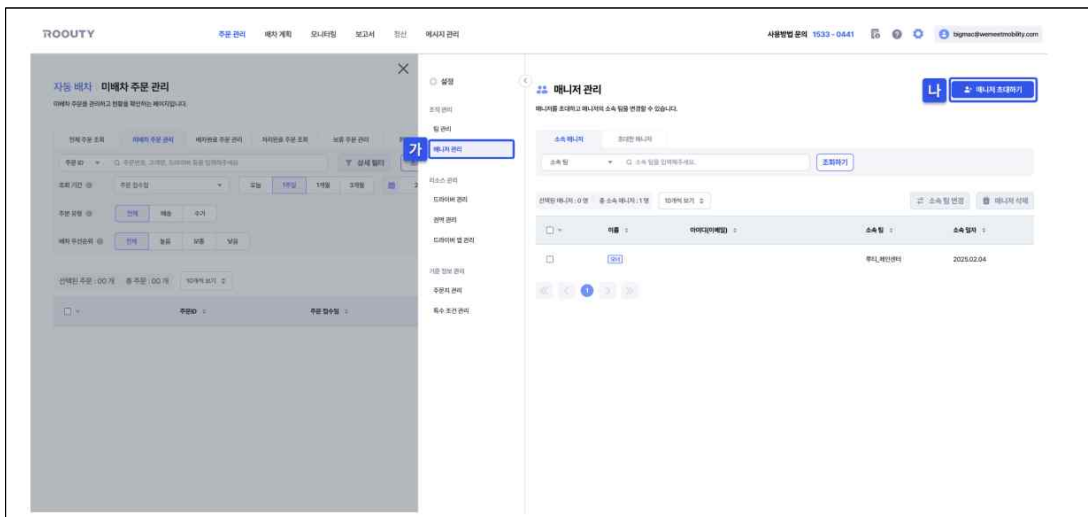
ROOUTY

주문 관리 배차 계획 모니터링 보고서 정산 메시지 관리

사용방법 문의 1533-0441 bigmac@wemeetmobility.com

자동 배차 미배차 주문 관리
미배차 주문을 관리하고 현황을 확인하는 페이지입니다.

전체 주문 조회 미배차 주문 관리 배차완료 주문 관리 처리완료 주문 조회 보류 주문 관리

주문 ID Q 주문번호, 고객명, 드라이버 등을 입력해주세요. 상세 필터

조회 기간 주문 접수일 오늘 1주일 1개월 3개월

주문 유형 전체 배송 수거

배차 우선순위 전체 높음 보통 낮음

선택된 주문 : 00 개 총 주문 : 00 개 10개씩 보기

주문ID 주문 접수일

설정

조직 관리
팀 관리
가 매니저 관리

리소스 관리
드라이버 관리
권역 관리
드라이버 앱 관리

기준 정보 관리
주문지 관리
특수 조건 관리

매니저 관리
매니저를 초대하고 매니저의 소속 팀을 변경할 수 있습니다.

나 매니저 초대하기

소속 매니저 초대한 매니저

소속 팀 Q 소속 팀을 입력해주세요. 조회하기

선택된 매니저 : 0 명 총 소속 매니저 : 1 명 10개씩 보기 소속 팀 변경 매니저 삭제

| | 이름 | 아이디(이메일) | 소속 팀 | 소속 일자 |
|---|---|---|---|---|
| | 없다 | | 루티_배민센터 | 2025.02.04 |

1